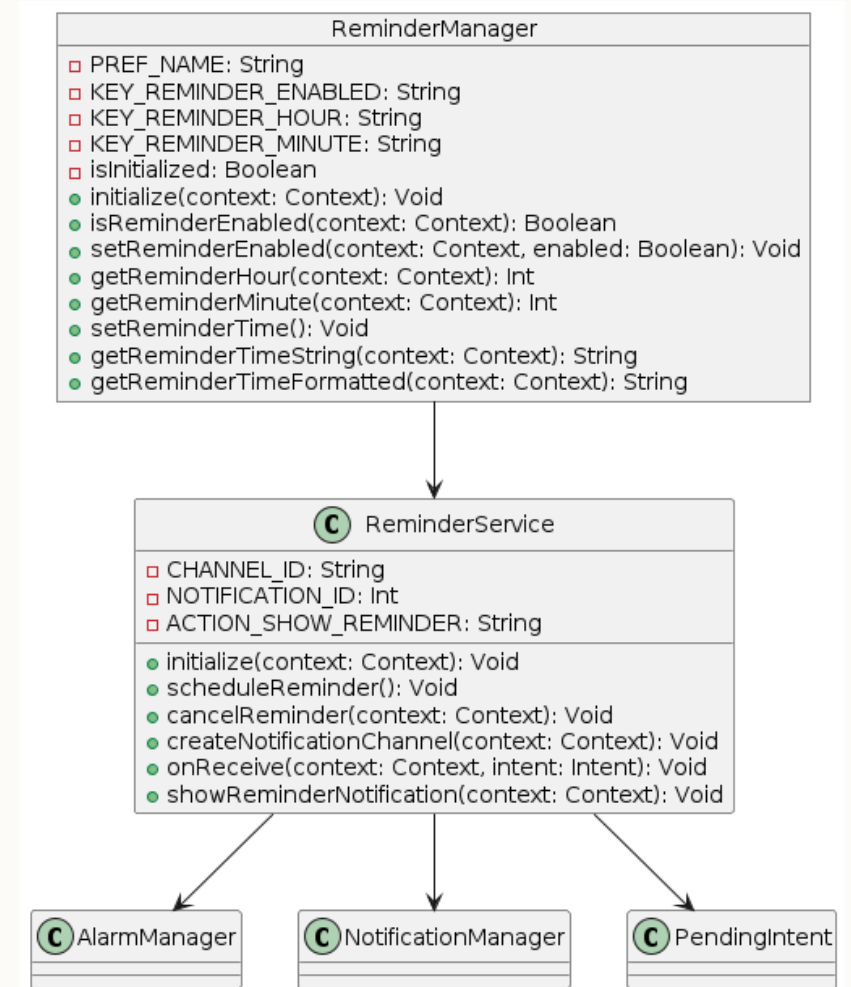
ReminderManager

PREF_NAME: String
KEY_REMINDER_ENABLED: String
KEY_REMINDER_HOUR: String
KEY_REMINDER_MINUTE: String
isInitialized: Boolean
initialize(context: Context): Void
isReminderEnabled(context: Context): Boolean
setReminderEnabled(context: Context, enabled: Boolean): Void
getReminderHour(context: Context): Int
getReminderMinute(context: Context): Int
setReminderTime(): Void
getReminderTimeString(context: Context): String
getReminderTimeFormatted(context: Context): String

C ReminderService

CHANNEL_ID: String
NOTIFICATION_ID: Int
ACTION_SHOW_REMINDER: String

initialize(context: Context): Void
scheduleReminder(): Void
cancelReminder(context: Context): Void
createNotificationChannel(context: Context): Void
onReceive(context: Context, intent: Intent): Void
showReminderNotification(context: Context): Void

C AlarmManager

C NotificationManager

C PendingIntent